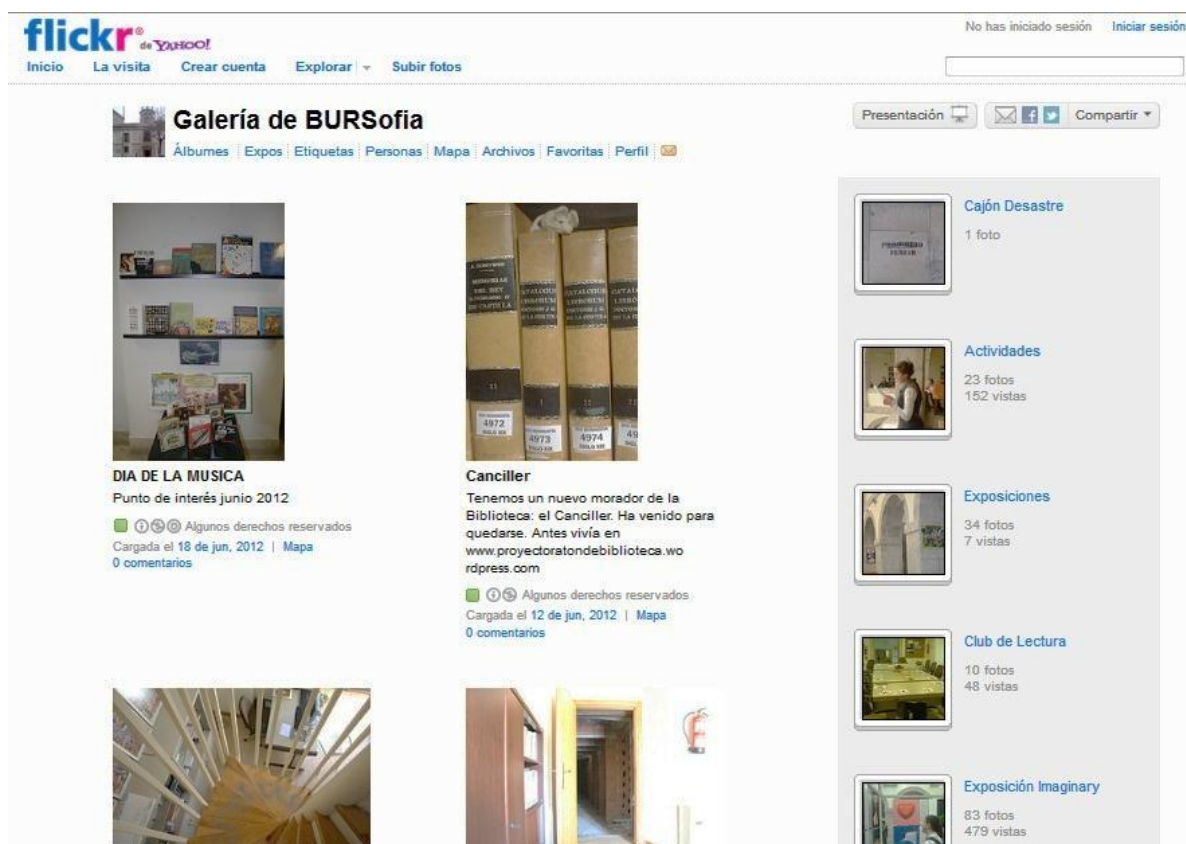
flickr® de YAHOO!

Inicio La visita Crear cuenta Explorar Subir fotos

No has iniciado sesión Iniciar sesión

Galería de BURSofia

Álbumes Expos Etiquetas Personas Mapa Archivos Favoritas Perfil

Presentación Compartir

DIA DE LA MUSICA

Punto de interés junio 2012

Algunos derechos reservados

Cargada el 18 de jun, 2012 | Mapa

0 comentarios

Canciller

Tenemos un nuevo morador de la Biblioteca: el Canciller. Ha venido para quedarse. Antes vivía en www.proyectoratondebiblioteca.wordpress.com

Algunos derechos reservados

Cargada el 12 de jun, 2012 | Mapa

0 comentarios

Cajón Desastre

1 foto

Actividades

23 fotos
152 vistas

Exposiciones

34 fotos
7 vistas

Club de Lectura

10 fotos
48 vistas

Exposición Imaginary

83 fotos
479 vistas